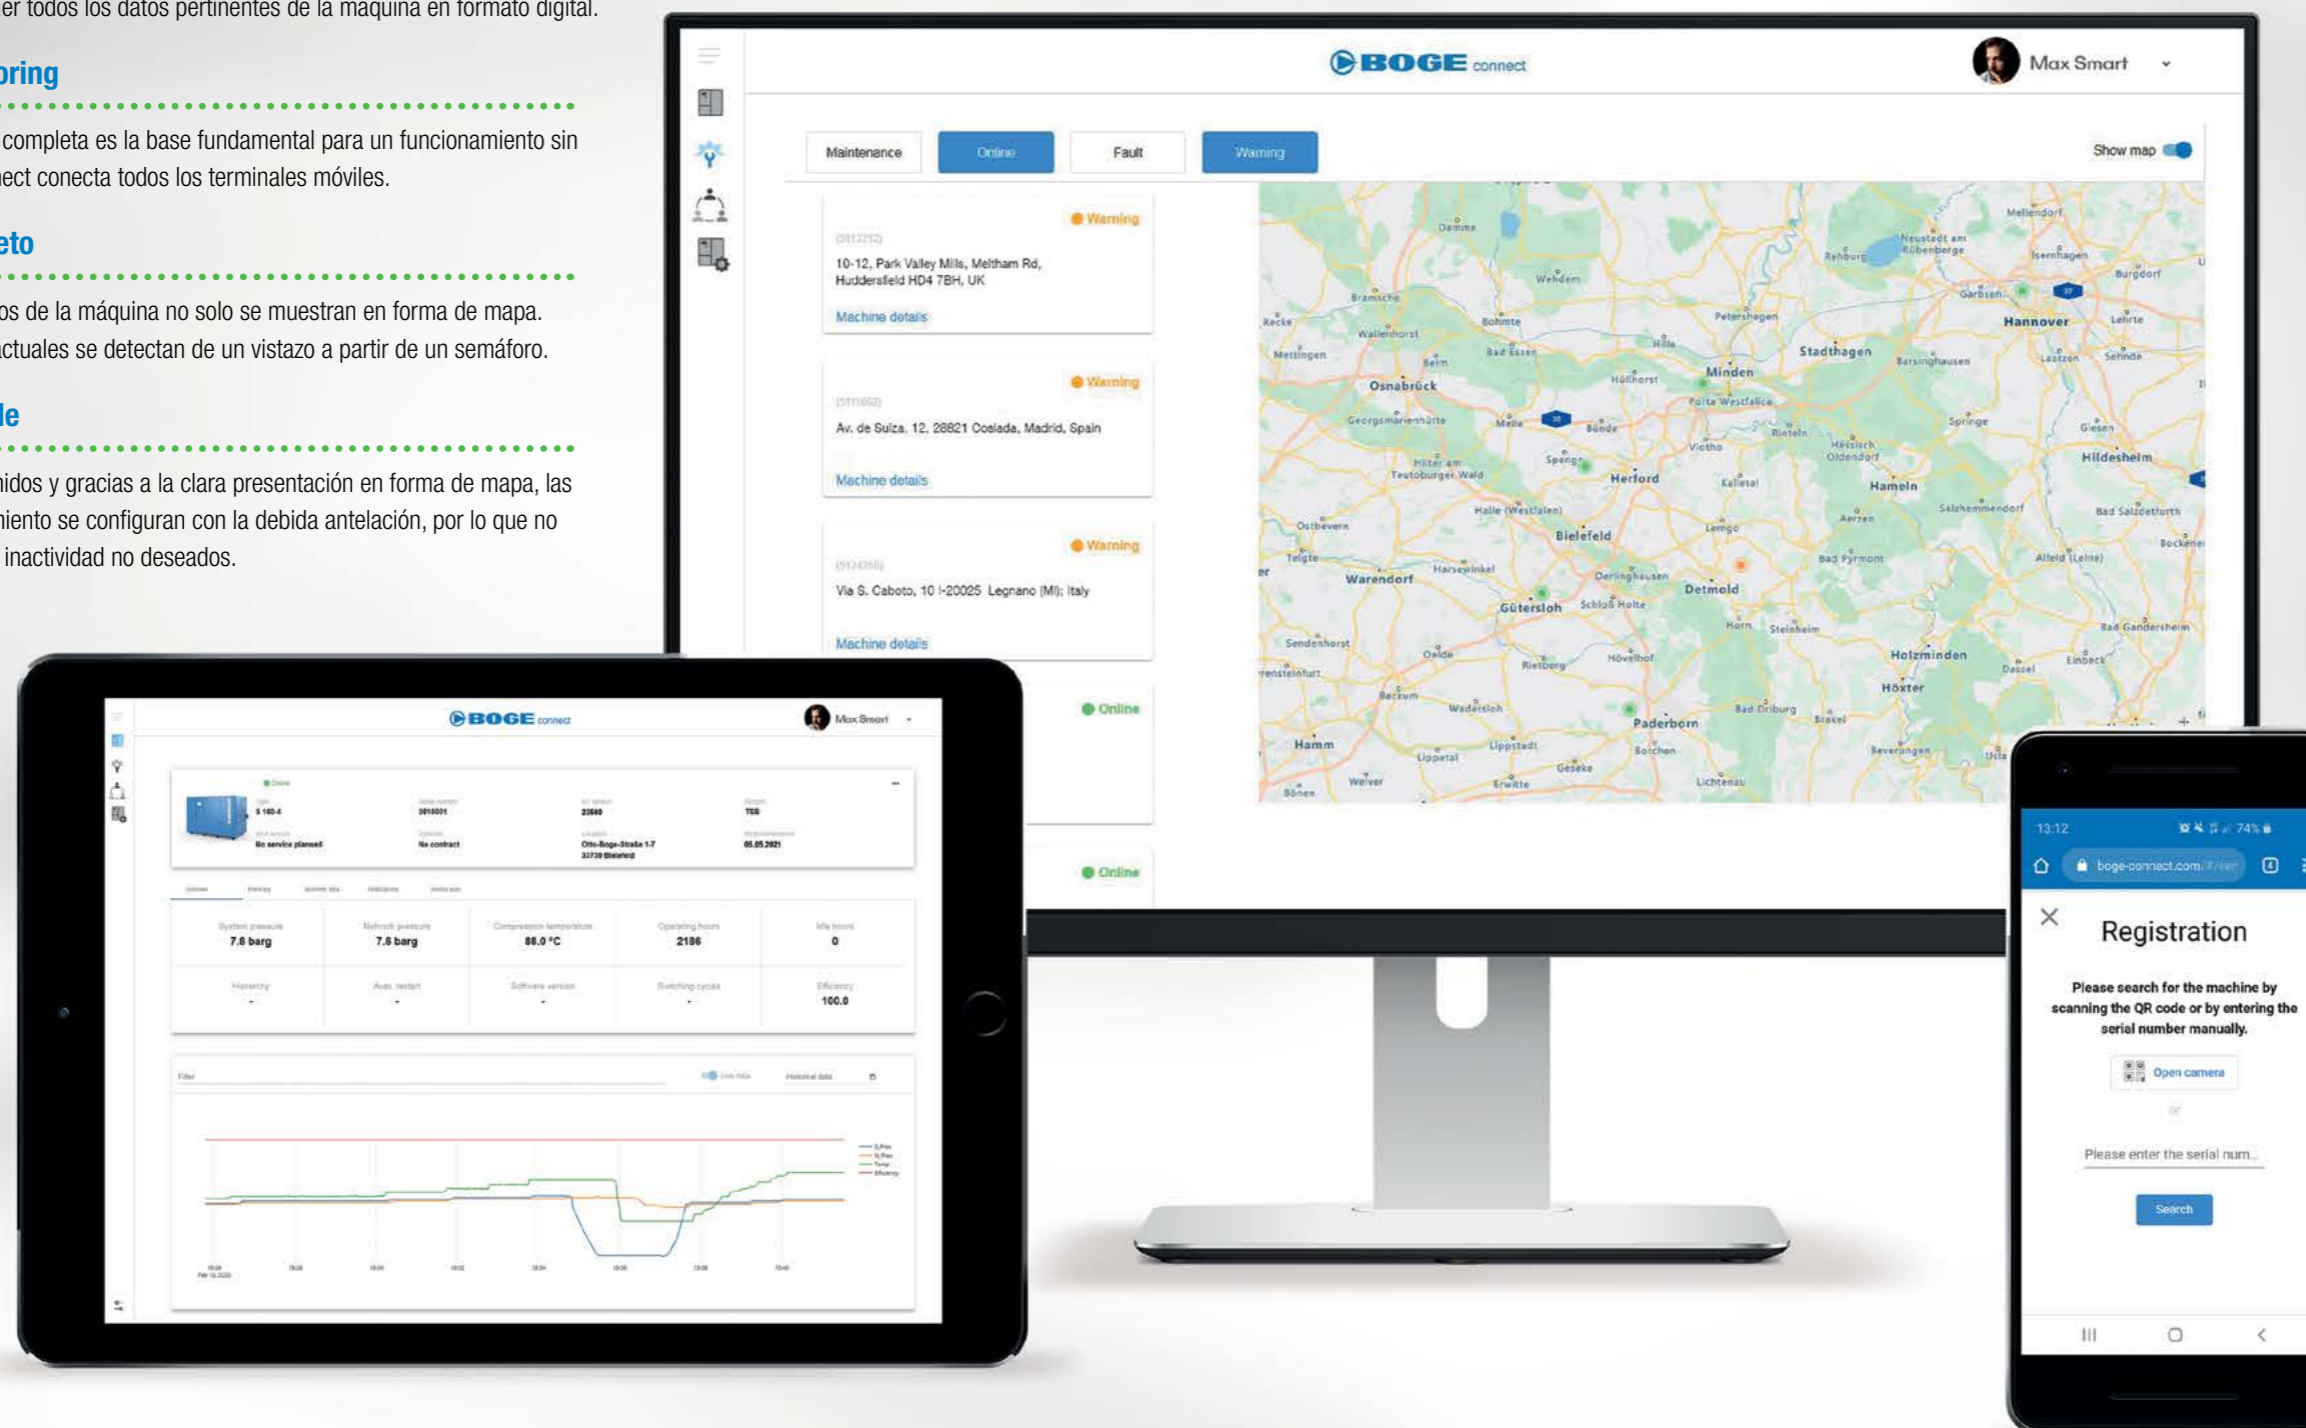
er todos los datos pertinentes de la máquina en formato digital.

oring

completa es la base fundamental para un funcionamiento sin ect conecta todos los terminales móviles.

eto

os de la máquina no solo se muestran en forma de mapa. ctuales se detectan de un vistazo a partir de un semáforo.

le

nidos y gracias a la clara presentación en forma de mapa, las miento se configuran con la debida antelación, por lo que no inactividad no deseados.

BOGE connect

Max Smart

Maintenance
Online
Fault
Warning

Show map

Warning
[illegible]
10-12, Park Valley Mills, Meltham Rd, Huddersfield HD4 7BH, UK
Machine details

Warning
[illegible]
Av. de Suiza, 12, 28821 Coslada, Madrid, Spain
Machine details

Warning
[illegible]
Via S. Caboto, 10 I-20025 Legnano (MI); Italy
Machine details

Online

Online

Osnabrück
Minden
Stadthagen
Hannover
Hildesheim
Herford
Bielefeld
Hameln
Warendorf
Gütersloh
Detmold
Holzminden
Höxter
Paderborn
Hamm

BOGE connect
Max Smart

Online
S 160-4
No service planned
No contract
Otto-Boge-Straße 1-7
33739 Bielefeld
05.05.2021

7.8 barg
7.6 barg
88.0 °C
2186
0
100.0

13:12
74%
boge-connect.com
Registration
Please search for the machine by scanning the QR code or by entering the serial number manually.
Open camera
or
Please enter the serial num...
Search